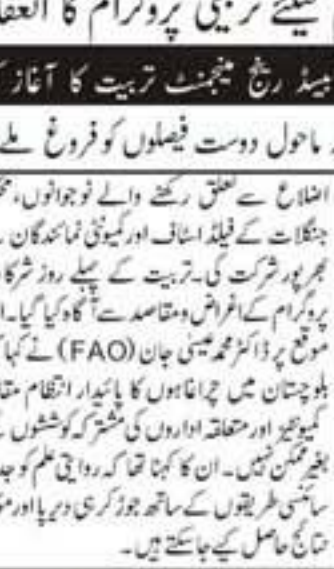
کے لیے تربیتی پروگرام کا انعقاد

بیسڈ رینج مینجمنٹ تربیت کا آغاز

ماحول دوست فیصلوں کو فروغ ملے

اضلاع سے تعلق رکھنے والے نوجوانوں، محکمہ جنگلات کے فیلڈ اسٹاف اور کمیونٹی نمائندگان نے بھرپور شرکت کی۔ تربیت کے پہلے روز شرکا کو پروگرام کے اغراض ومقاصد سے آگاہ کیا گیا۔ اس موقع پر ڈاکٹر محمد عیسیٰ جان (FAO) نے کہا کہ بلوچستان میں چراگاہوں کا پائیدار انتظام مقامی کمیونٹیز اور متعلقہ اداروں کی مشترکہ کوششوں کے بغیر ممکن نہیں۔ ان کا کہنا تھا کہ روایتی علم کو جدید سائنسی طریقوں کے ساتھ جوڑ کر ہی دیرپا اور مثبت نتائج حاصل کیے جاسکتے ہیں۔